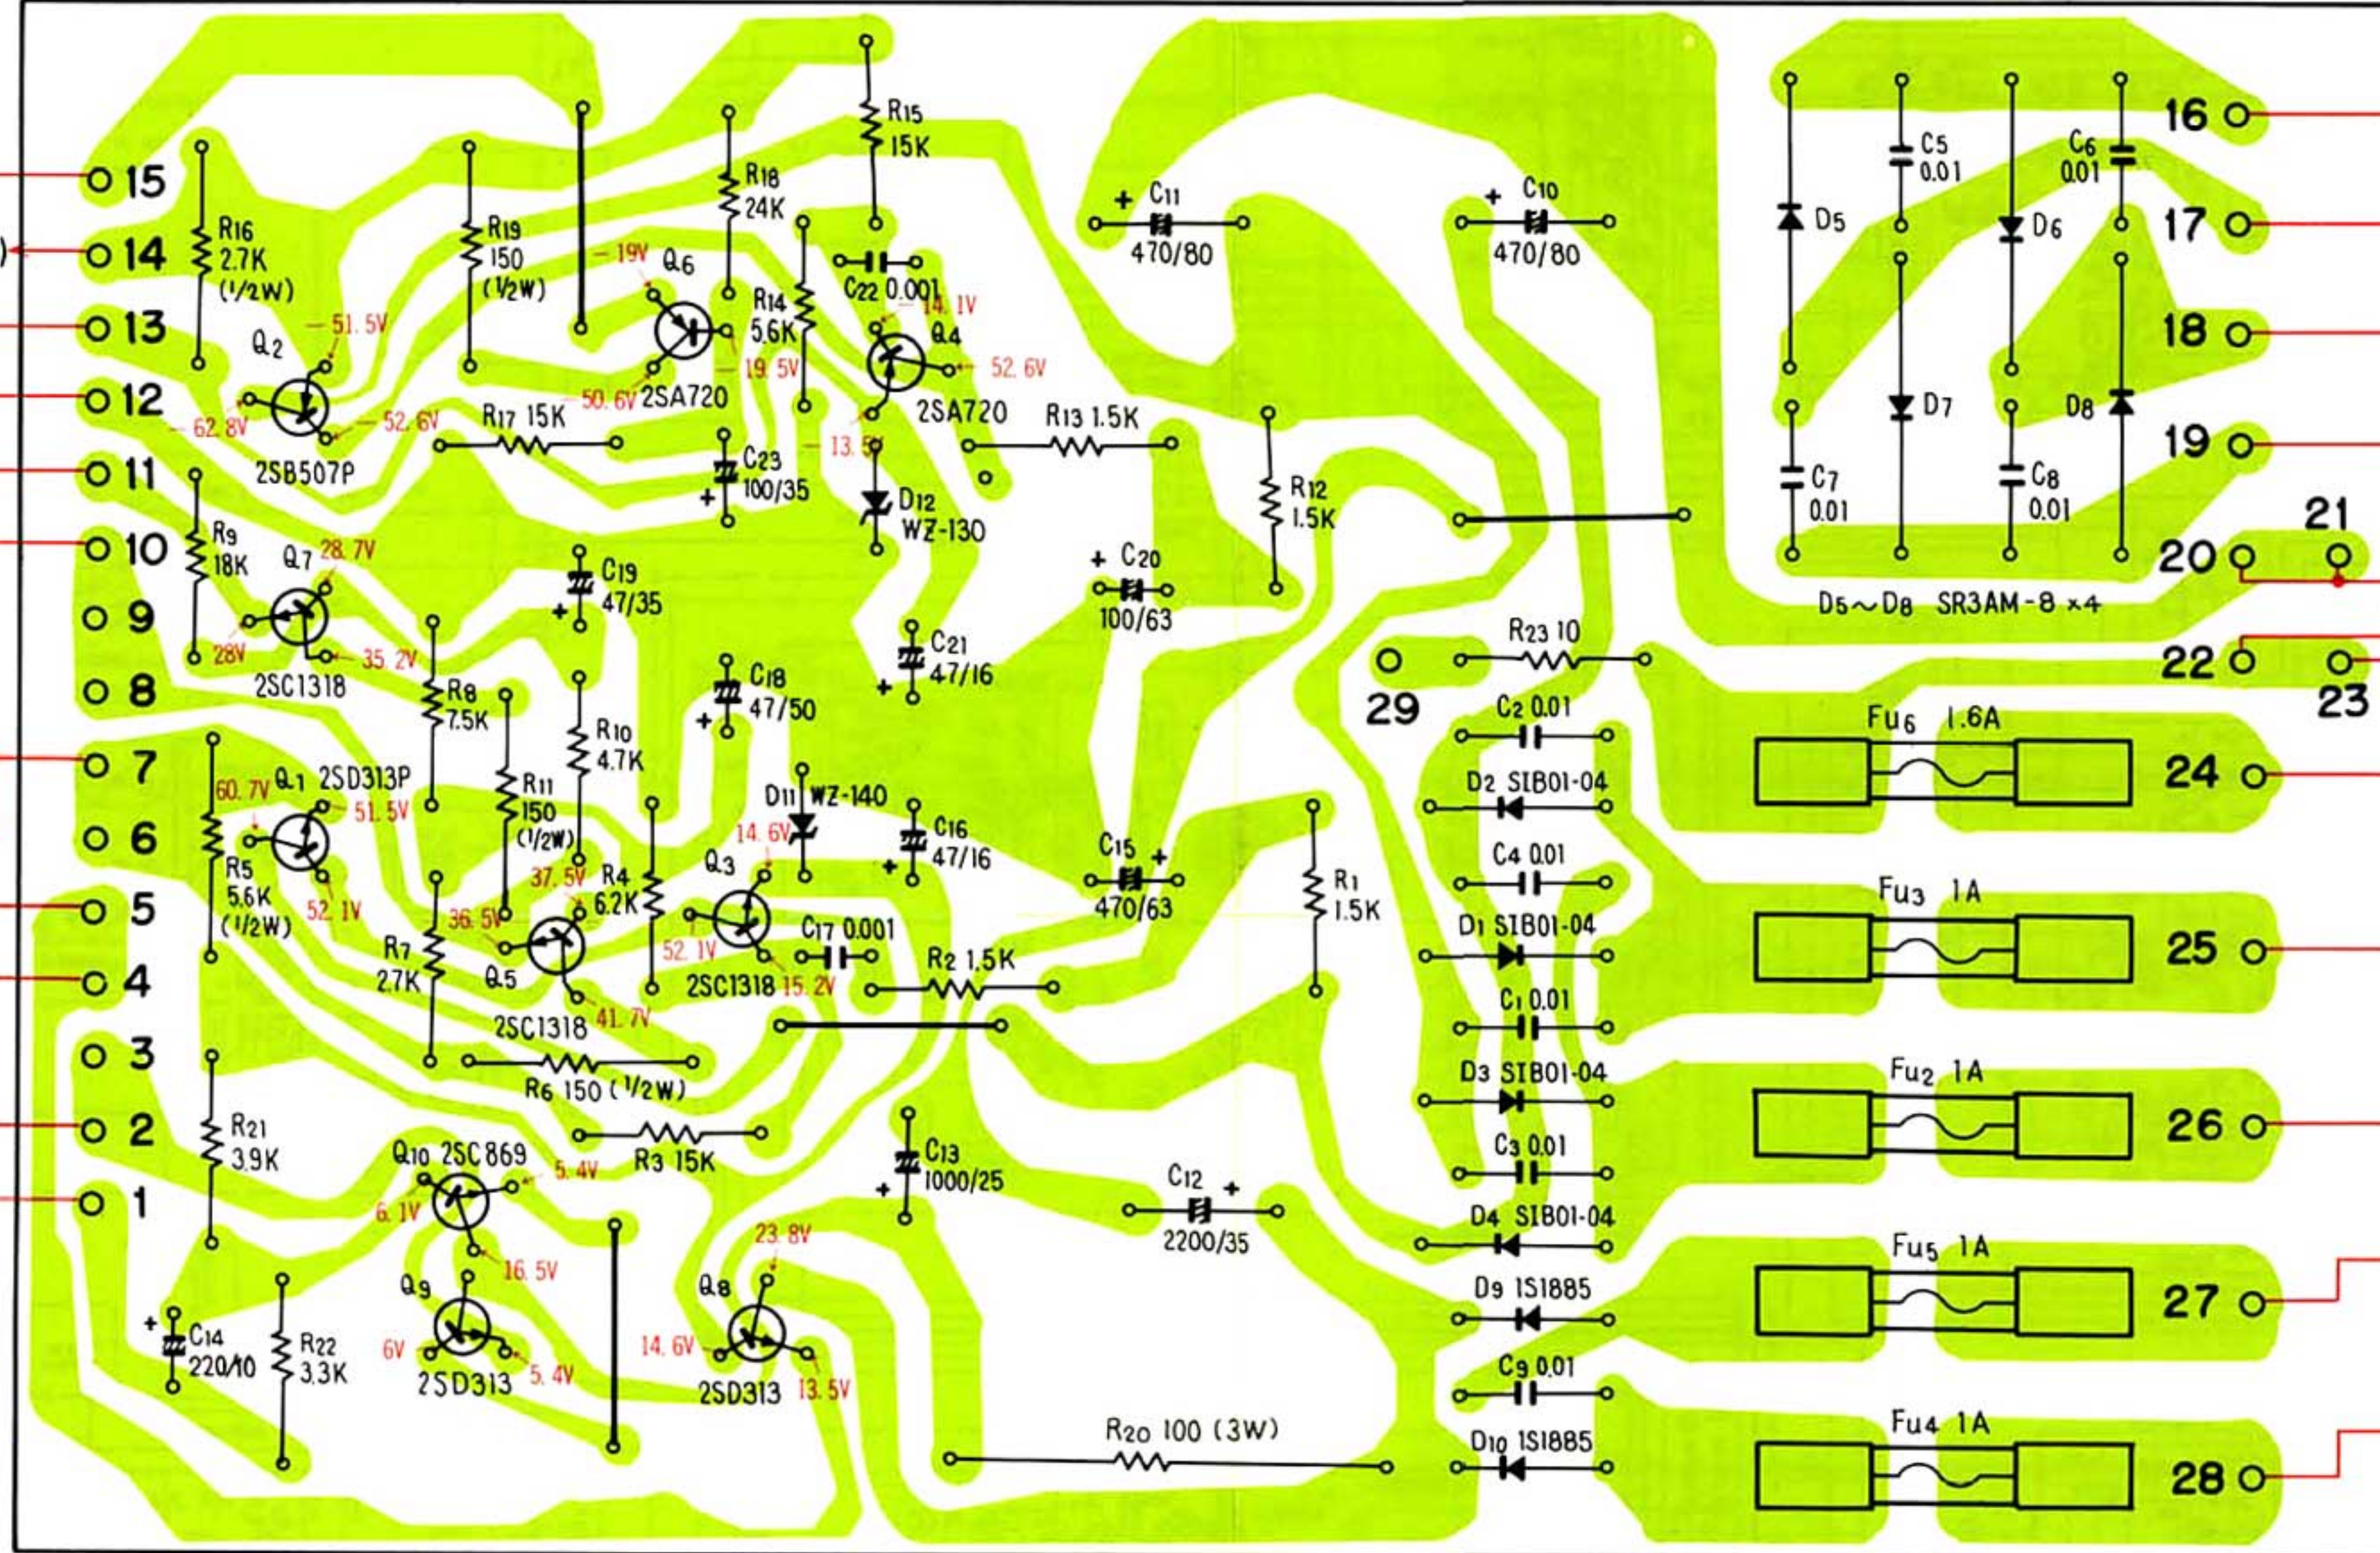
15
14
13
12
11
10
9
8
7
6
5
4
3
2
1

R16 2.7K (1/2W)
Q2
-51.5V
-62.8V
-52.6V
2SB507P
R19 150 (1/2W)
R17 15K
-50.6V
-19V
Q6
-19.5V
2SA720
R18 24K
R15 15K
R14 5.6K
C22 0.001
-14.1V
Q4
-52.6V
2SA720
-13.5V
C23 100/35
D12 WZ-130
R13 1.5K
R9 18K
Q7
28.7V
28V
35.2V
2SC1318
C19 47/35
R8 7.5K
R10 4.7K
C18 47/50
C21 47/16
R12 1.5K
C20 100/63
C11 470/80
C10 470/80
60.7V
Q1 2SD313P
51.5V
52.1V
R5 5.6K (1/2W)
R11 150 (1/2W)
37.5V
R4 6.2K
36.5V
Q5
2SC1318
41.7V
R7 2.7K
D11 WZ-140
14.6V
Q3
52.1V
2SC1318 15.2V
C16 47/16
C17 0.001
C15 470/63
R2 1.5K
R1 1.5K
R6 150 (1/2W)
R3 15K
R21 3.9K
Q10 2SC869
5.4V
6.1V
16.5V
Q9
6V
5.4V
2SD313
Q8
23.8V
14.6V
13.5V
2SD313
C13 1000/25
C12 2200/35
C14 220/10
R22 3.3K
R20 100 (3W)

D5
C5 0.01
D6
C6 0.01
D7
D8
C7 0.01
C8 0.01
D5～D8 SR3AM-8 ×4
16
17
18
19
20
21
22
23
29
R23 10
C2 0.01
D2 SIB01-04
C4 0.01
D1 SIB01-04
C1 0.01
D3 SIB01-04
C3 0.01
D4 SIB01-04
D9 1S1885
C9 0.01
D10 1S1885
Fu6 1.6A
24
Fu3 1A
25
Fu2 1A
26
Fu5 1A
27
Fu4 1A
28